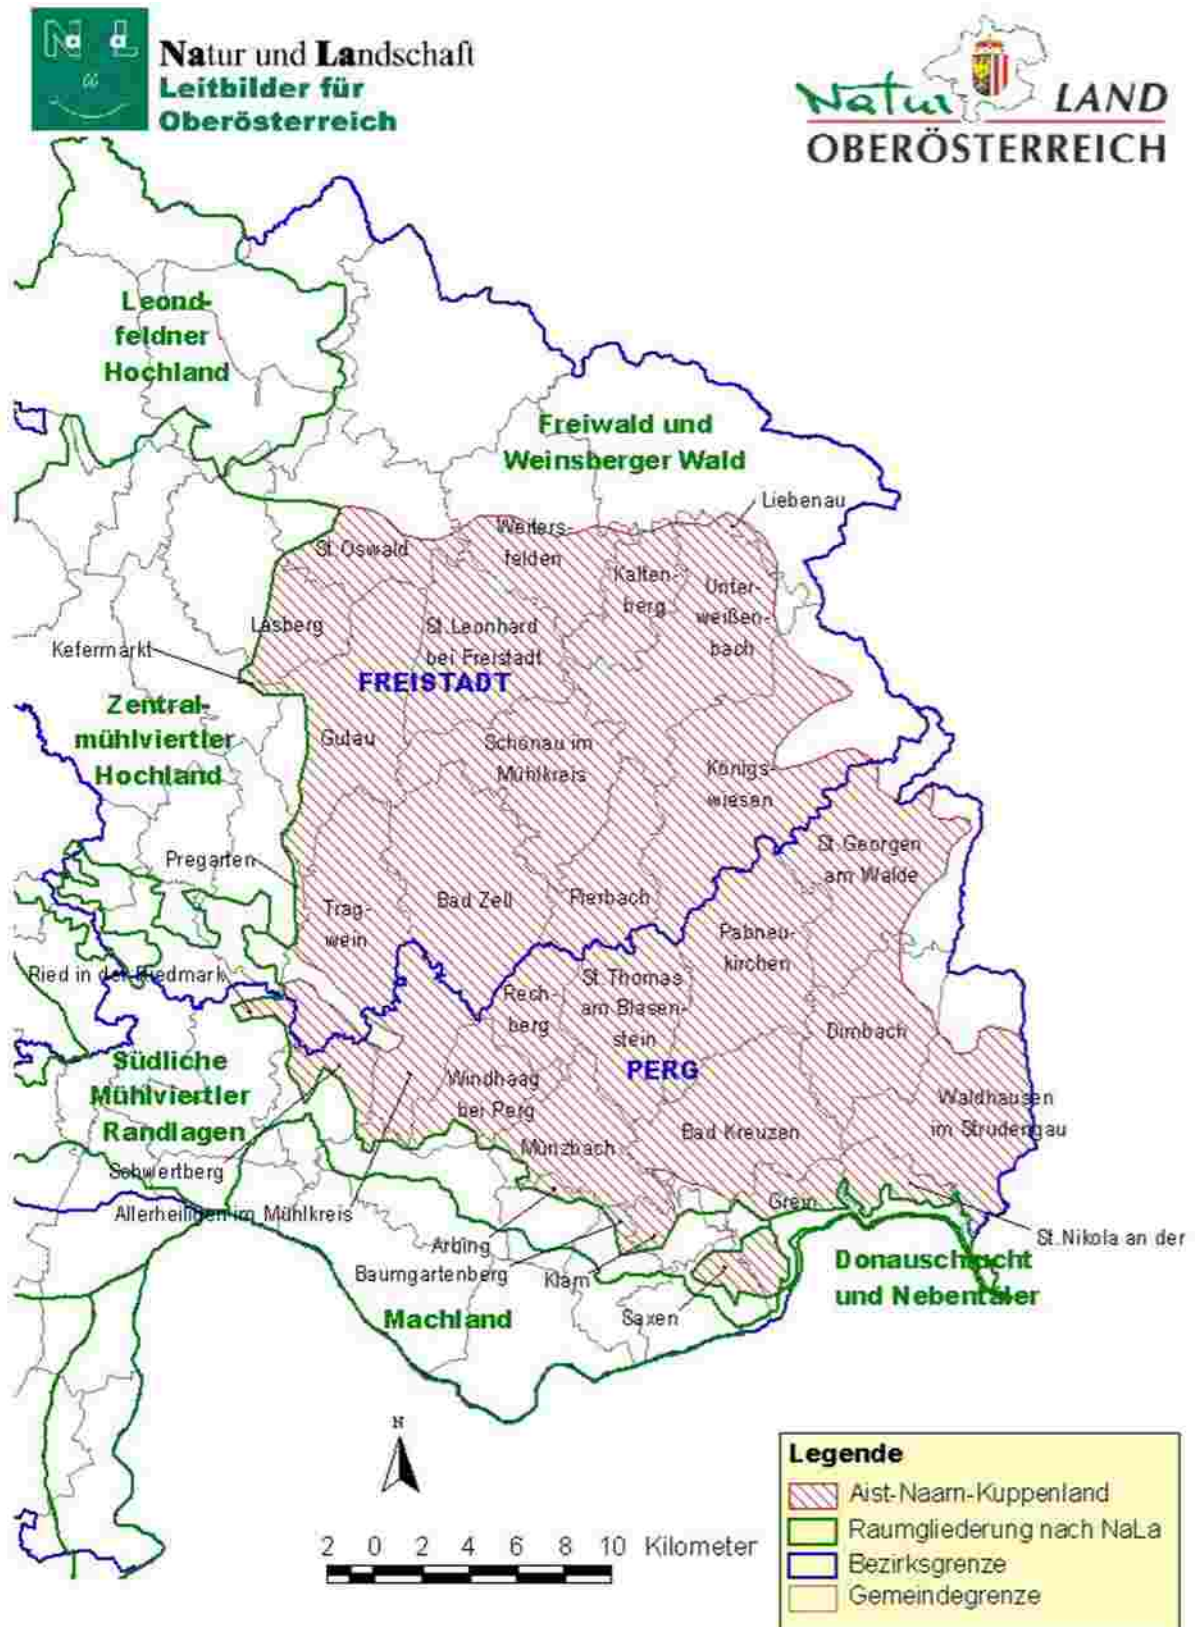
NaLa

Natur und Landschaft
Leitbilder für Oberösterreich

Natur LAND OBERÖSTERREICH

Leondfeldner Hochland

Freiwald und Weinsberger Wald

Liebenau

Weitersfelden

St. Oswald

Kaltenberg

Unterweißenbach

Lasberg

St. Leonhard bei Freistadt

Kefermarkt

FREISTADT

Zentralmühlviertler Hochland

Gutau

Schönau im Mühlkreis

Königswiesen

St. Georgen am Walde

Pregarten

Tragwein

Bad Zell

Pierbach

Pabneukirchen

Ried in der Riedmark

Rechberg

St. Thomas am Blasenstein

Dimbach

Südliche Mühlviertler Randlagen

Windhaag bei Perg

PERG

Waldhausen im Strudengau

Bad Kreuzen

Münzbach

Schwertberg

Grein

Allerheiligen im Mühlkreis

St. Nikola an der

Arbing

Baumgartenberg

Klam

Donauschlucht und Nebentäler

Machland

Saxen

N

2 0 2 4 6 8 10 Kilometer

Legende
Aist-Naarn-Kuppenland
Raumgliederung nach NaLa
Bezirksgrenze
Gemeindegrenze